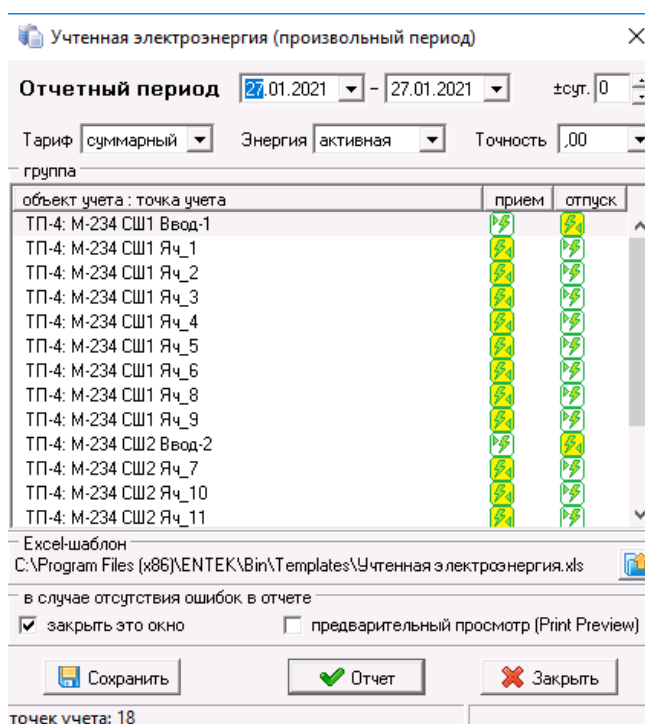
Учтенная электроэнергия (произвольный период)

Отчетный период 27.01.2021 – 27.01.2021 ±сут. 0

Тариф суммарный Энергия активная Точность ,00

группа

| объект учета : точка учета | прием | отпуск |
|---|---|---|
| ТП-4: М-234 СШ1 Ввод-1 | | |
| ТП-4: М-234 СШ1 Яч_1 | | |
| ТП-4: М-234 СШ1 Яч_2 | | |
| ТП-4: М-234 СШ1 Яч_3 | | |
| ТП-4: М-234 СШ1 Яч_4 | | |
| ТП-4: М-234 СШ1 Яч_5 | | |
| ТП-4: М-234 СШ1 Яч_6 | | |
| ТП-4: М-234 СШ1 Яч_8 | | |
| ТП-4: М-234 СШ1 Яч_9 | | |
| ТП-4: М-234 СШ2 Ввод-2 | | |
| ТП-4: М-234 СШ2 Яч_7 | | |
| ТП-4: М-234 СШ2 Яч_10 | | |
| ТП-4: М-234 СШ2 Яч_11 | | |

Excel-шаблон
C:\Program Files (x86)\ENTEK\Bin\Templates\Учтенная электроэнергия.xls

в случае отсутствия ошибок в отчете
закрыть это окно
предварительный просмотр (Print Preview)

Сохранить Отчет Закрыть

точек учета: 18